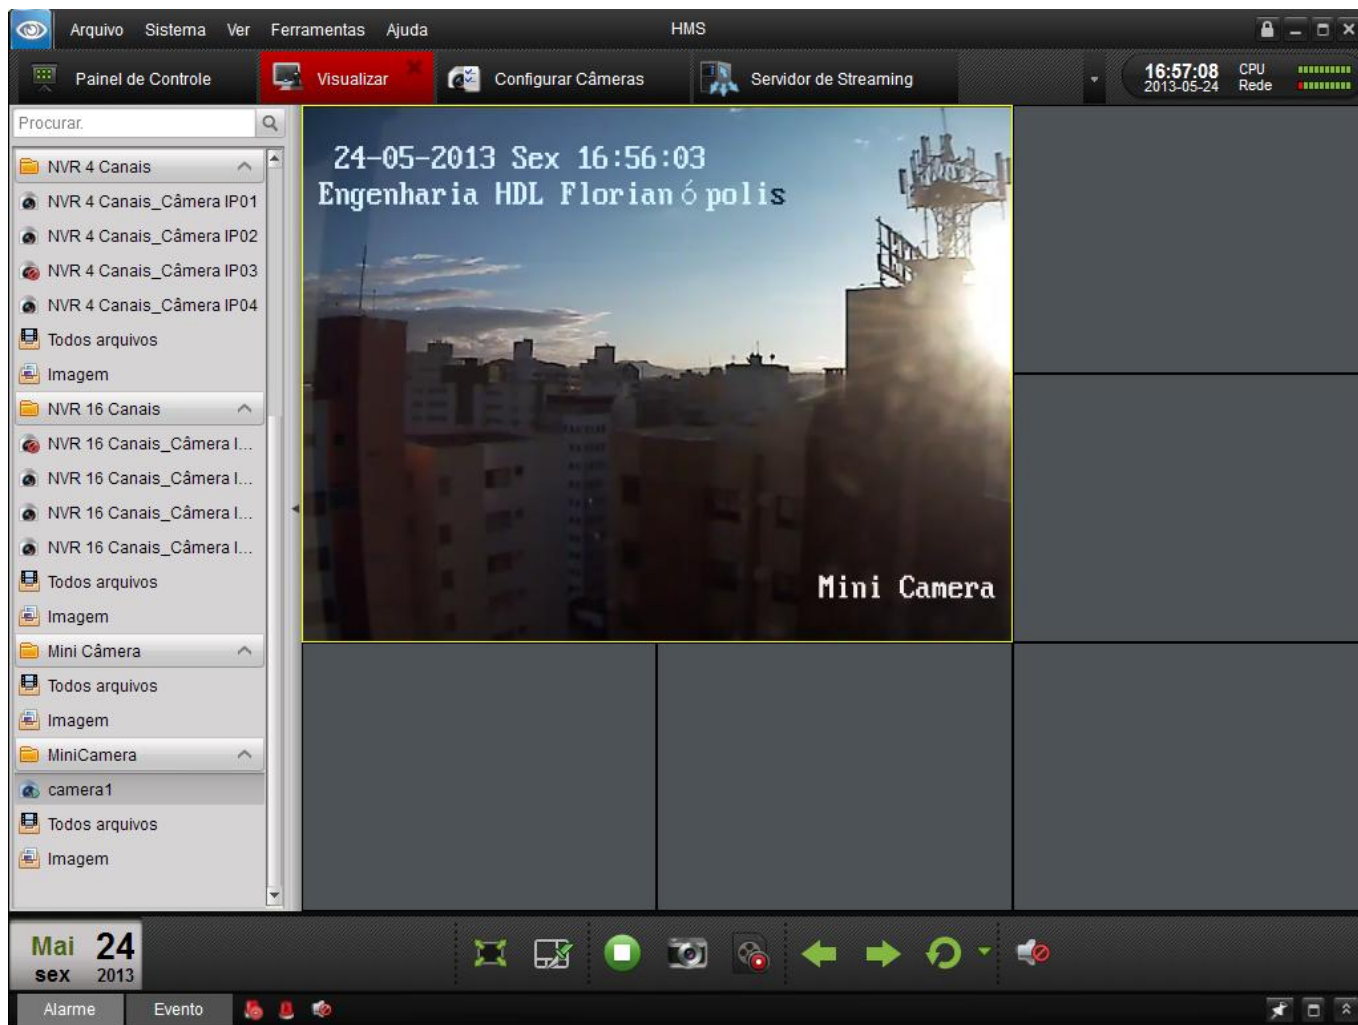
Arquivo Sistema Ver Ferramentas Ajuda

HMS

Painel de Controle

Visualizar

Configurar Câmeras

Servidor de Streaming

16:57:08
2013-05-24

CPU
Rede

Procurar.

NVR 4 Canais
NVR 4 Canais_Câmera IP01
NVR 4 Canais_Câmera IP02
NVR 4 Canais_Câmera IP03
NVR 4 Canais_Câmera IP04
Todos arquivos
Imagem
NVR 16 Canais
NVR 16 Canais_Câmera I...
NVR 16 Canais_Câmera I...
NVR 16 Canais_Câmera I...
NVR 16 Canais_Câmera I...
Todos arquivos
Imagem
Mini Câmera
Todos arquivos
Imagem
MiniCamera
camera1
Todos arquivos
Imagem

24-05-2013 Sex 16:56:03
Engenharia HDL Florianópolis

Mini Camera

Mai 24
sex 2013

Alarme
Evento